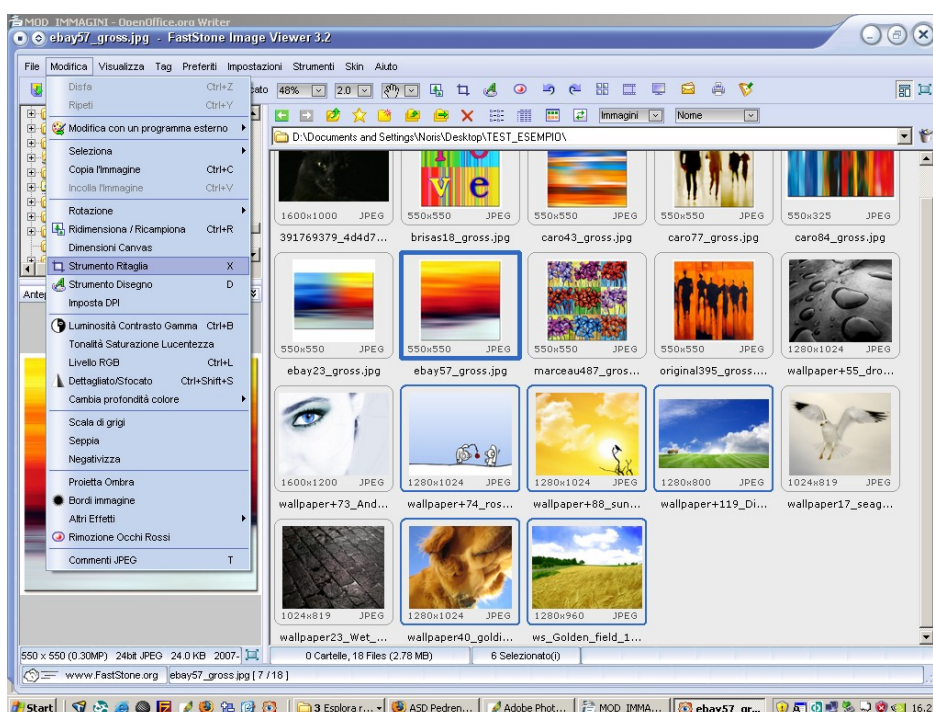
MOD_IMMAGINI - OpenOffice.org Writer
ebay57_gross.jpg - FastStone Image Viewer 3.2

File Modifica Visualizza Tag Preferiti Impostazioni Strumenti Skin Aiuto

Disfa Ctrl+Z
Ripeti Ctrl+Y
Modifica con un programma esterno
Seleziona
Copia l'immagine Ctrl+C
Incolla l'immagine Ctrl+V
Rotazione
Ridimensiona / Ricampiona Ctrl+R
Dimensioni Canvas
Strumento Ritaglia X
Strumento Disegno D
Imposta DPI
Luminosità Contrasto Gamma Ctrl+B
Tonalità Saturazione Lucentezza
Livello RGB Ctrl+L
Dettagliato/Sfocato Ctrl+Shift+S
Cambia profondità colore
Scala di grigi
Seppia
Negativizza
Proietta Ombra
Bordi immagine
Altri Effetti
Rimozione Occhi Rossi
Commenti JPEG T

ato 48% 2.0
Immagini Nome
D:\Documents and Settings\Noris\Desktop\TEST_ESEMPIO\
Ante

1600x1000 JPEG 391769379_4d4d7...
550x550 JPEG brisas18_gross.jpg
550x550 JPEG caro43_gross.jpg
550x550 JPEG caro77_gross.jpg
550x325 JPEG caro84_gross.jpg
550x550 JPEG ebay23_gross.jpg
550x550 JPEG ebay57_gross.jpg
550x550 JPEG marceau487_gros...
550x550 JPEG original395_gross....
1280x1024 JPEG wallpaper+55_dro...
1600x1200 JPEG wallpaper+73_And...
1280x1024 JPEG wallpaper+74_ros...
1280x1024 JPEG wallpaper+88_sun...
1280x800 JPEG wallpaper+119_Di...
1024x819 JPEG wallpaper17_seag...
1024x819 JPEG wallpaper23_Wet_...
1280x1024 JPEG wallpaper40_goldi...
1280x960 JPEG ws_Golden_field_1...

550 x 550 (0.30MP) 24bit JPEG 24.0 KB 2007-
0 Cartelle, 18 Files (2.78 MB)
6 Selezionato(i)
www.FastStone.org ebay57_gross.jpg [ 7 / 18 ]

Start 3 Esplora r... ASD Pedren... Adobe Phot... MOD_IMMA... ebay57_gr... 16.2